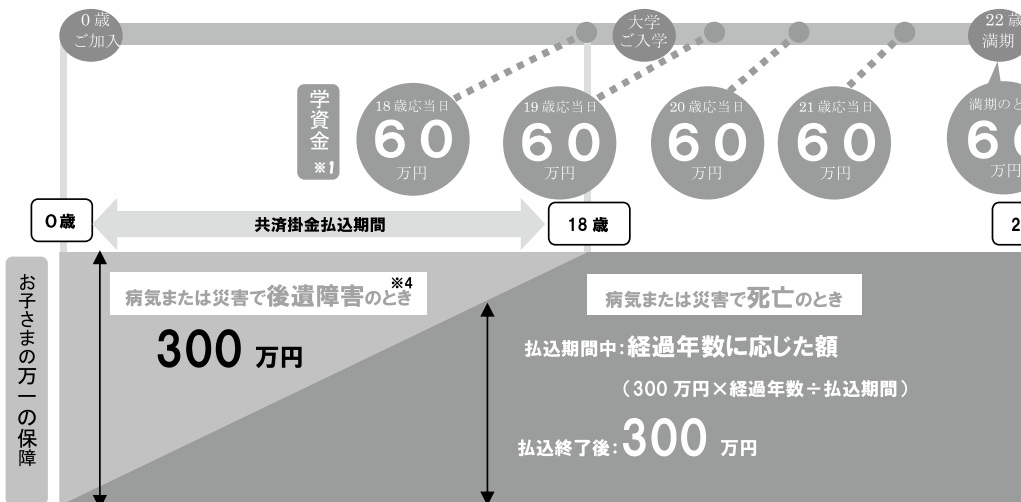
0 歳
ご加入

大学
ご入学

22 歳
満期

学資金
※1

18 歳応当日
60
万円

19 歳応当日
60
万円

20 歳応当日
60
万円

21 歳応当日
60
万円

満期のと
6
万円

0 歳

共済掛金払込期間

18 歳

2

お子さまの万一の保障

病気または災害で後遺障害のとき※4

300 万円

病気または災害で死亡のとき

払込期間中:経過年数に応じた額

（300 万円×経過年数÷払込期間）

払込終了後:300 万円